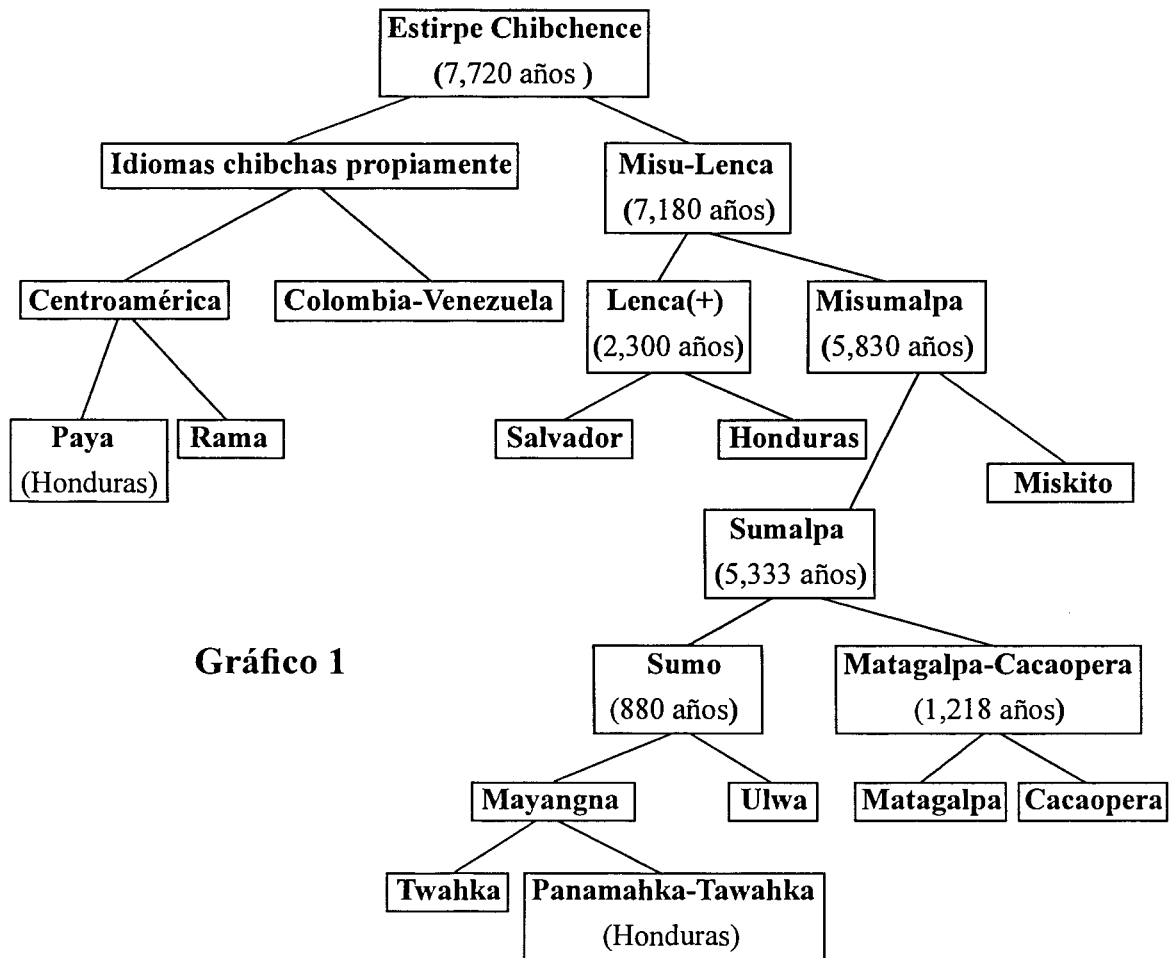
Estirpe Chibchence
(7,720 años )

Idiomas chibchas propiamente

Misu-Lenca
(7,180 años)

Centroamérica

Colombia-Venezuela

Lenca(+)
(2,300 años)

Misumalpa
(5,830 años)

Paya
(Honduras)

Rama

Salvador

Honduras

Miskito

Sumalpa
(5,333 años)

Gráfico 1

Sumo
(880 años)

Matagalpa-Cacaopera
(1,218 años)

Mayangna

Ulwa

Matagalpa

Cacaopera

Twahka

Panamahka-Tawahka
(Honduras)